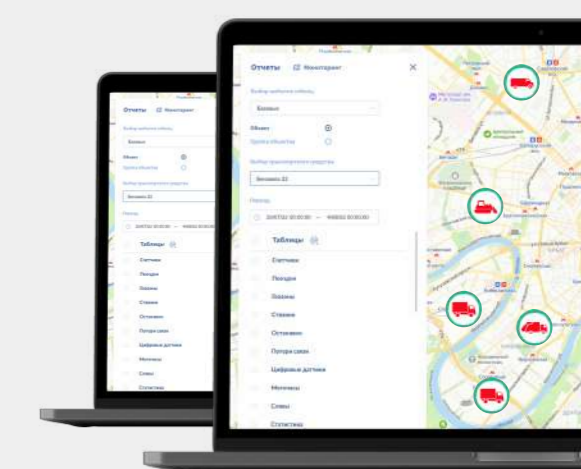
Отчеты
Мониторинг

Выбор шаблона отчета
Базовый
Объект
Группа объектов
Выбор транспортного средства
Белаз-33
Период
Таблицы
Счетчики
Поездки
Заправки
Стоянки
Остановки
Потеря связи
Цифровые датчики
Моточасы
Сливы
Статистика

Отчеты
Мониторинг
Выбор шаблона отчета
Базовый
Объект
Группа объектов
Выбор транспортного средства
Белаз-33
Период
Таблицы
Счетчики
Поездки
Заправки
Стоянки
Остановки
Потеря связи
Цифровые датчики
Моточасы
Сливы
Статистика